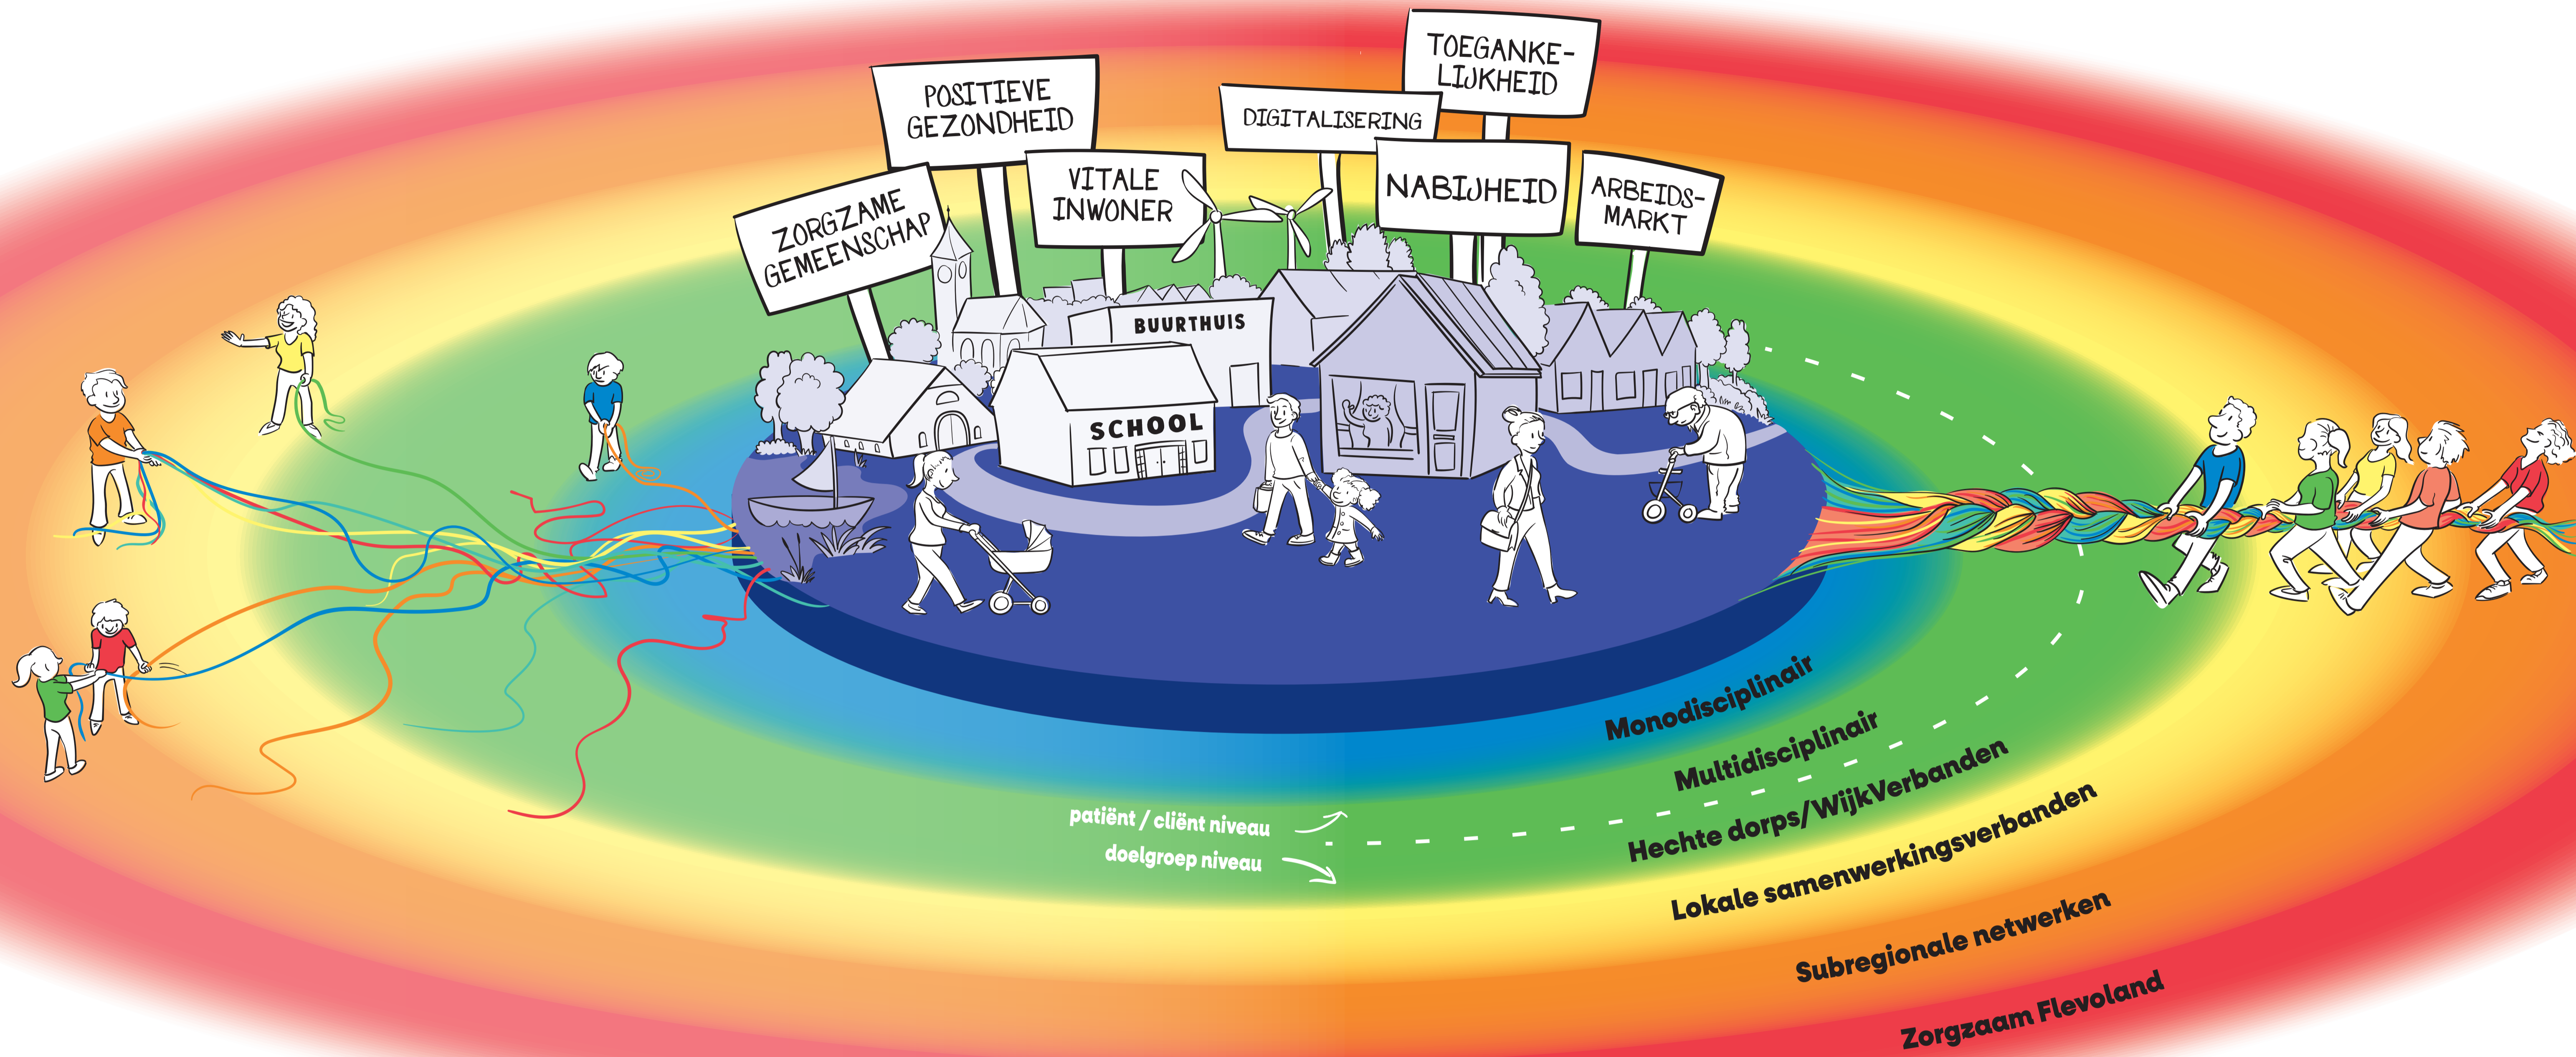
POSITIEVE GEZONDHEID

TOEGANKELIJKHEID

DIGITALISERING

ZORGZAME GEMEENSCHAP

VITALE INWONER

NABIJHEID

ARBEIDSMARKT

BUURTHUIS

SCHOOL

Monodisciplinair

Multidisciplinair

Hechte dorps/WijkVerbanden

Lokale samenwerkingsverbanden

Subregionale netwerken

Zorgzaam Flevoland

patiënt / cliënt niveau

doelgroep niveau